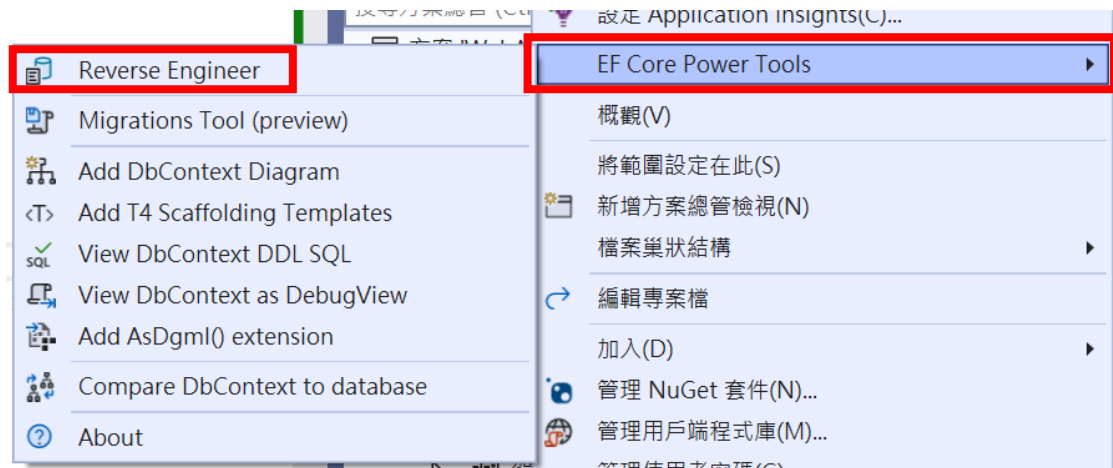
Reverse Engineer

Migrations Tool (preview)

Add DbContext Diagram

Add T4 Scaffolding Templates

View DbContext DDL SQL

View DbContext as DebugView

Add AsDgml() extension

Compare DbContext to database

About

設定 Application Insights(C)...

EF Core Power Tools

概觀(V)

將範圍設定在此(S)

新增方案總管檢視(N)

檔案巢狀結構

編輯專案檔

加入(D)

管理 NuGet 套件(N)...

管理用戶端程式庫(M)...